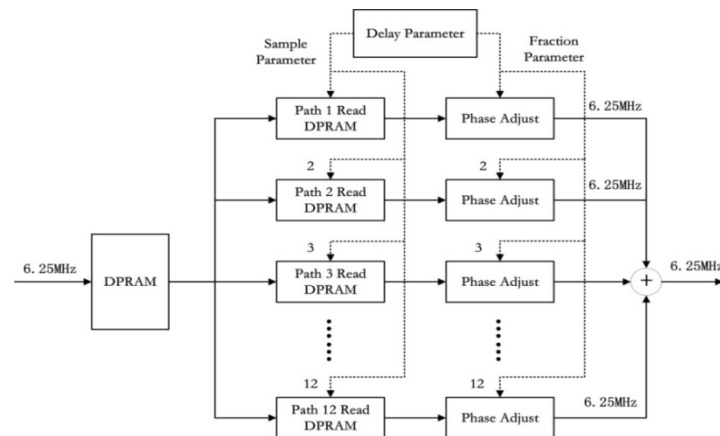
Delay Parameter

Sample Parameter

Fraction Parameter

Path 1 Read DPRAM

Phase Adjust

6. 25MHz

2

Path 2 Read DPRAM

2

Phase Adjust

6. 25MHz

6. 25MHz

DPRAM

3

Path 3 Read DPRAM

3

Phase Adjust

$+$

6. 25MHz

12

Path 12 Read DPRAM

12

Phase Adjust

6. 25MHz